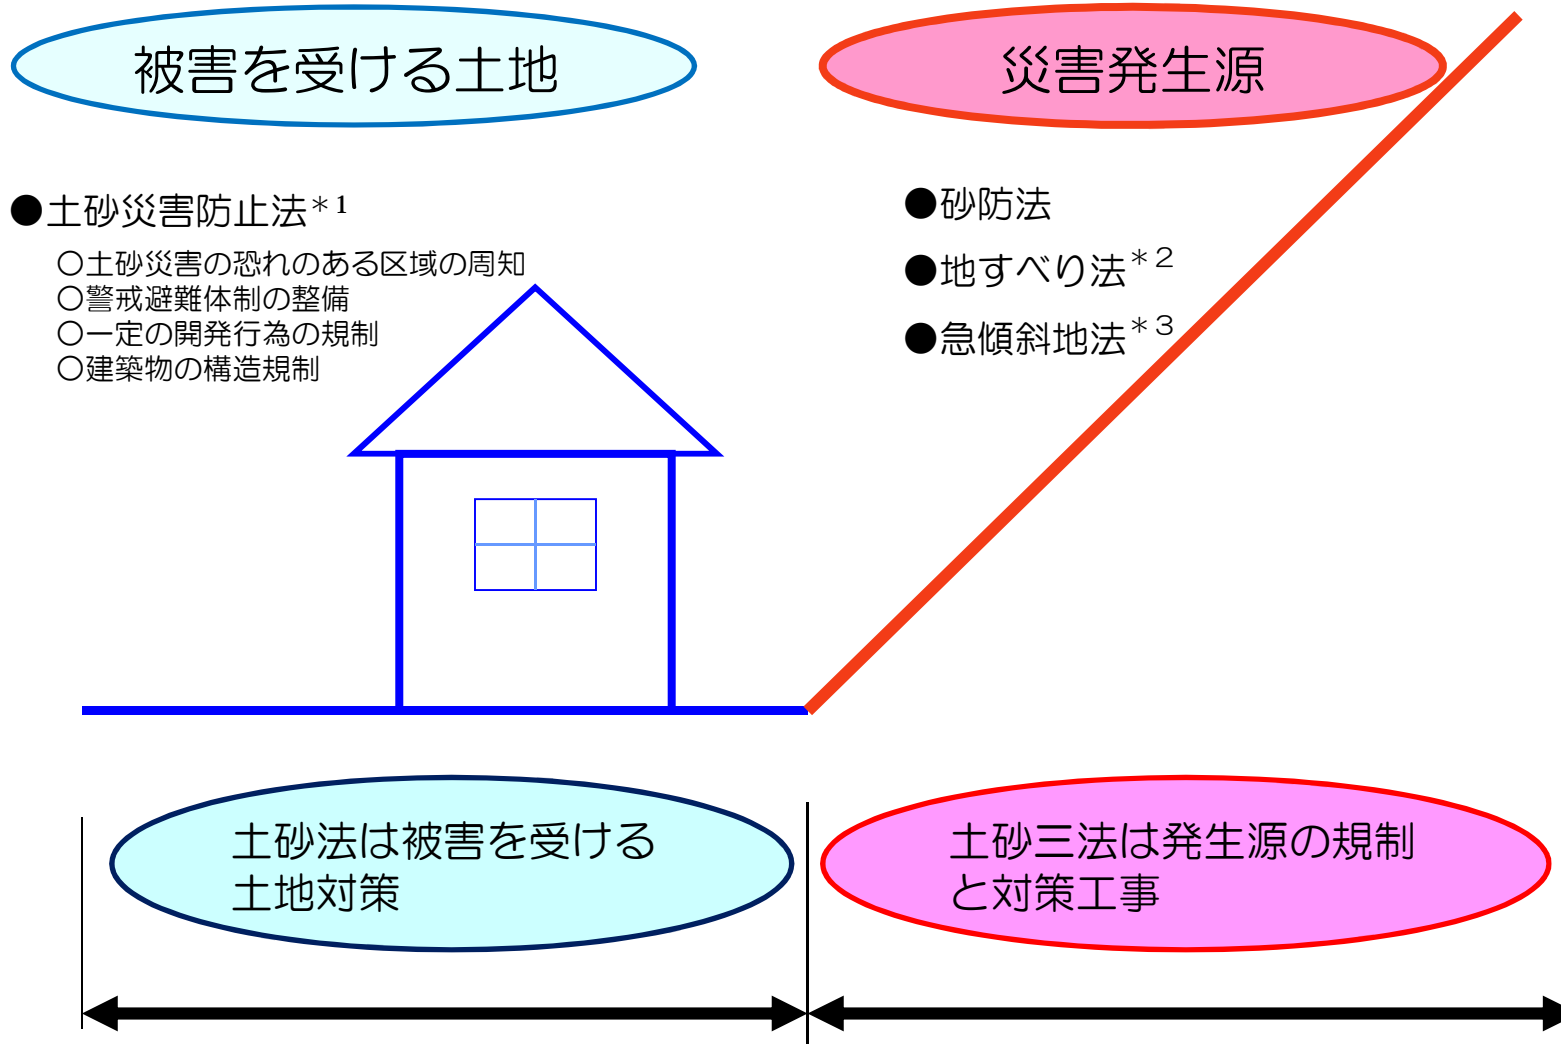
被害を受ける土地

災害発生源

●土砂災害防止法$^{*1}$

○土砂災害の恐れのある区域の周知
○警戒避難体制の整備
○一定の開発行為の規制
○建築物の構造規制

●砂防法

●地すべり法$^{*2}$

●急傾斜地法$^{*3}$

土砂法は被害を受ける土地対策

土砂三法は発生源の規制と対策工事